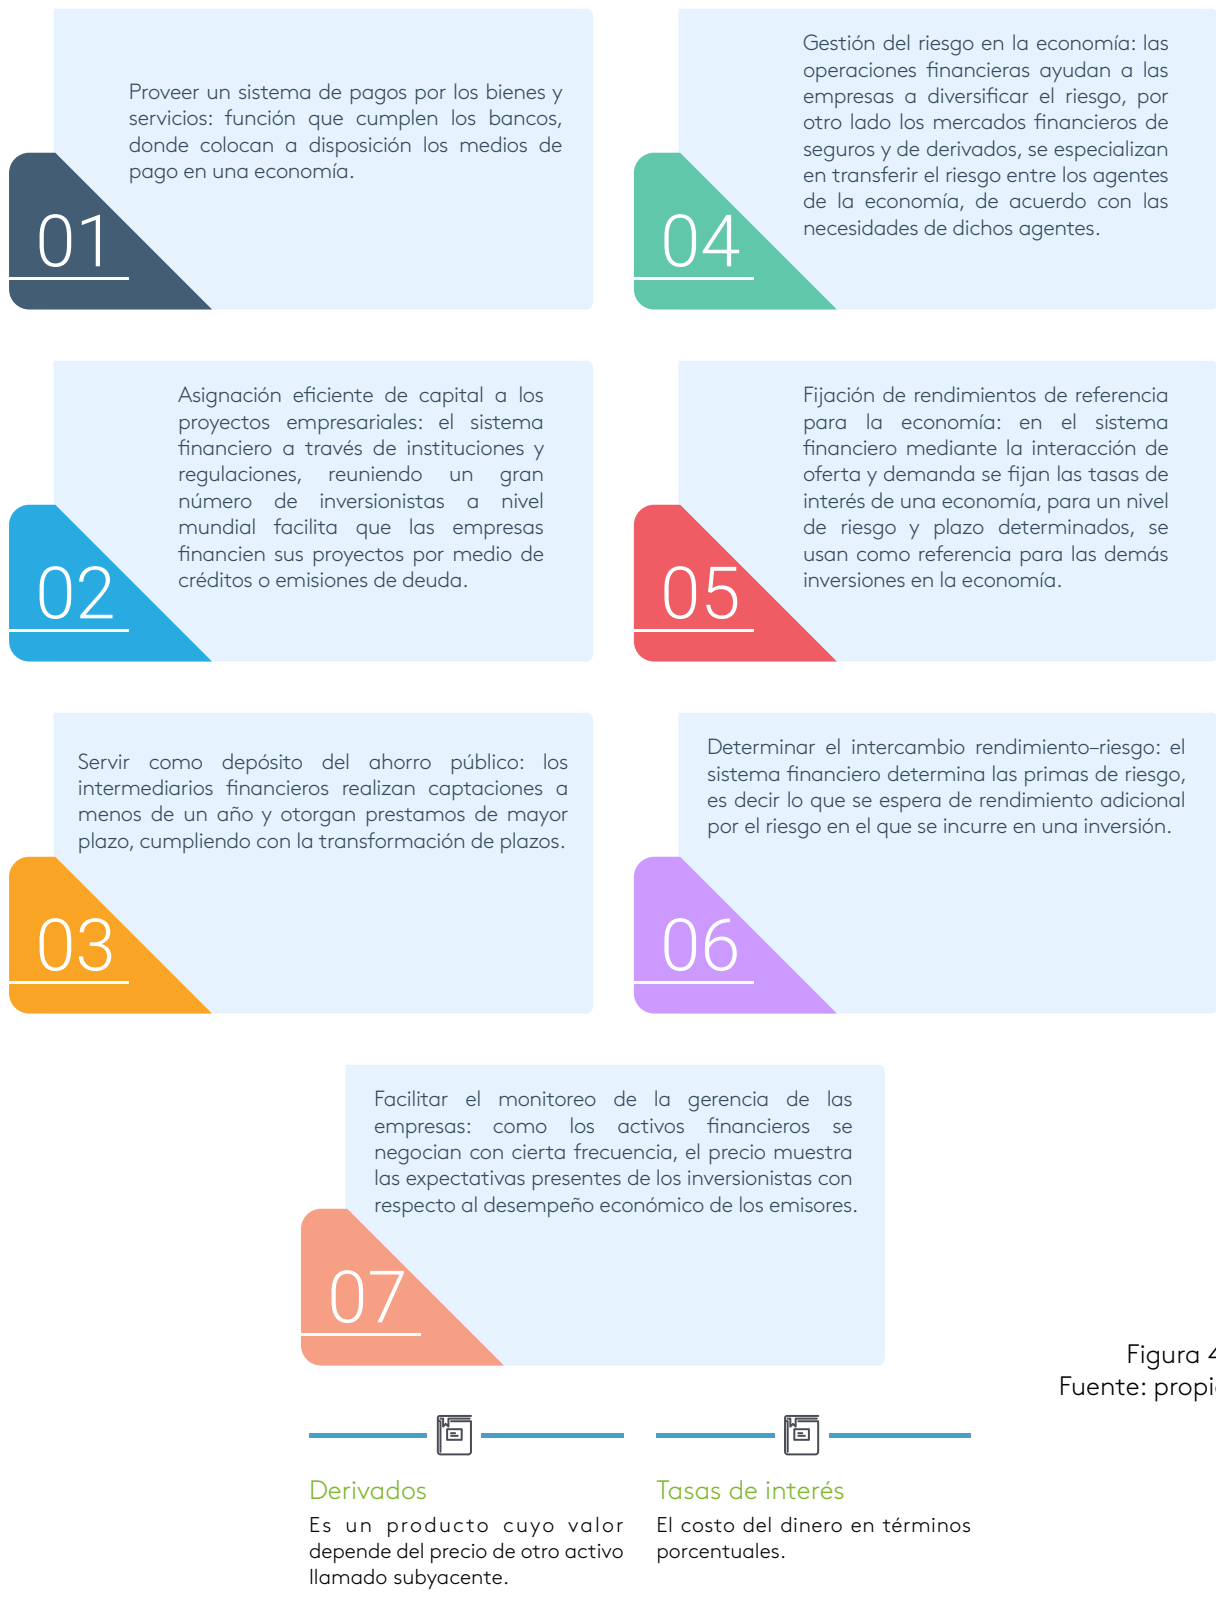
Proveer un sistema de pagos por los bienes y servicios: función que cumplen los bancos, donde colocan a disposición los medios de pago en una economía.

01

Gestión del riesgo en la economía: las operaciones financieras ayudan a las empresas a diversificar el riesgo, por otro lado los mercados financieros de seguros y de derivados, se especializan en transferir el riesgo entre los agentes de la economía, de acuerdo con las necesidades de dichos agentes.

04

Asignación eficiente de capital a los proyectos empresariales: el sistema financiero a través de instituciones y regulaciones, reuniendo un gran número de inversionistas a nivel mundial facilita que las empresas financien sus proyectos por medio de créditos o emisiones de deuda.

02

Fijación de rendimientos de referencia para la economía: en el sistema financiero mediante la interacción de oferta y demanda se fijan las tasas de interés de una economía, para un nivel de riesgo y plazo determinados, se usan como referencia para las demás inversiones en la economía.

05

Servir como depósito del ahorro público: los intermediarios financieros realizan captaciones a menos de un año y otorgan prestamos de mayor plazo, cumpliendo con la transformación de plazos.

03

Determinar el intercambio rendimiento–riesgo: el sistema financiero determina las primas de riesgo, es decir lo que se espera de rendimiento adicional por el riesgo en el que se incurre en una inversión.

06

Facilitar el monitoreo de la gerencia de las empresas: como los activos financieros se negocian con cierta frecuencia, el precio muestra las expectativas presentes de los inversionistas con respecto al desempeño económico de los emisores.

07

Figura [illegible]
Fuente: propi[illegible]

Derivados
Es un producto cuyo valor depende del precio de otro activo llamado subyacente.

Tasas de interés
El costo del dinero en términos porcentuales.